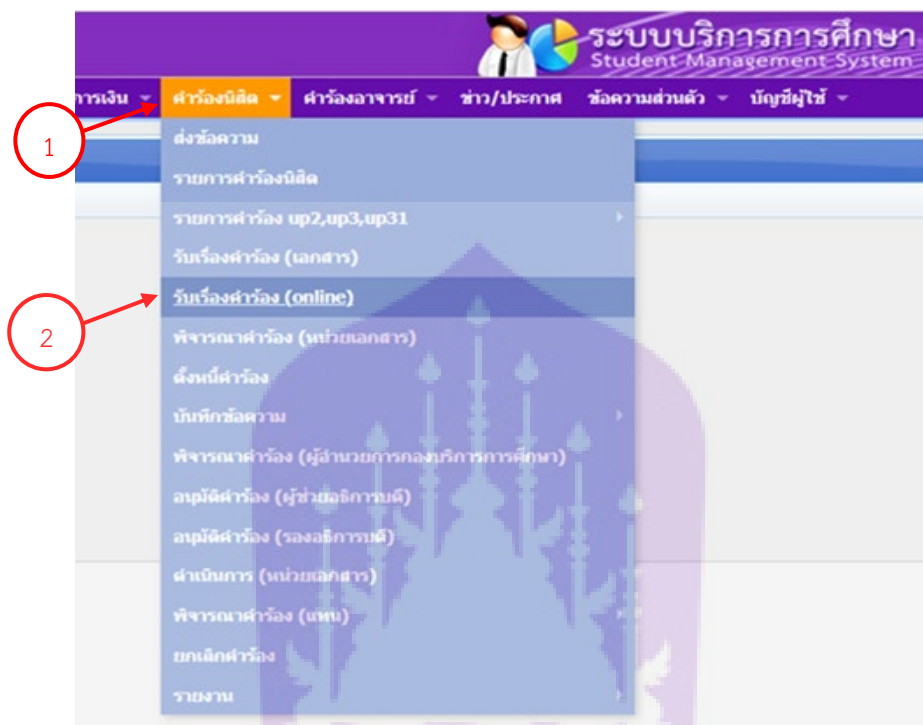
ระบบบริการการศึกษา
Student Management System

การเงิน คำร้องนิสิต คำร้องอาจารย์ ข่าว/ประกาศ ข้อความส่วนตัว บัญชีผู้ใช้

1

ส่งข้อความ
รายการคำร้องนิสิต
รายการคำร้อง up2,up3,up31
รับเรื่องคำร้อง (เอกสาร)
รับเรื่องคำร้อง (online)
พิจารณาคำร้อง (หน่วยเอกสาร)
ตั้งหนี้คำร้อง
บันทึกข้อความ
พิจารณาคำร้อง (ผู้อำนวยการกองบริการการศึกษา)
อนุมัติคำร้อง (ผู้ช่วยอธิการบดี)
อนุมัติคำร้อง (รองอธิการบดี)
ดำเนินการ (หน่วยเอกสาร)
พิจารณาคำร้อง (แทน)
ยกเลิกคำร้อง
รายงาน

2